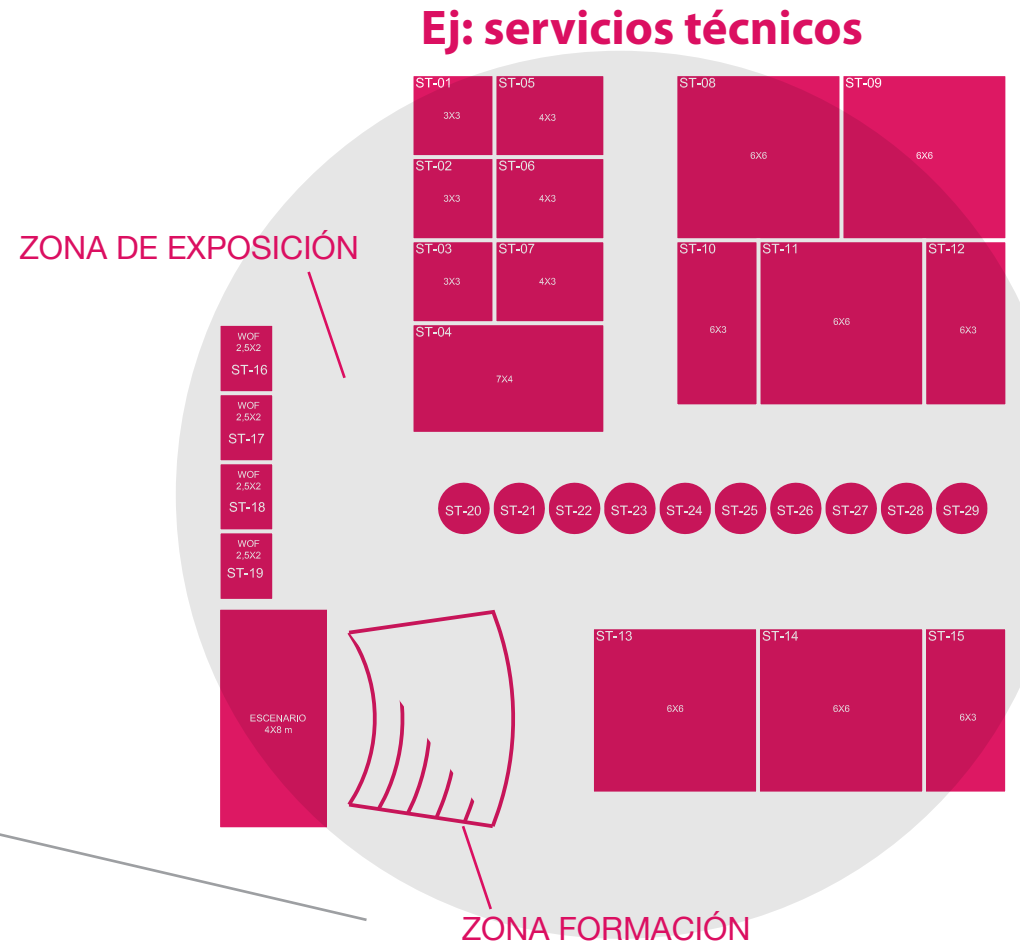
Ej: servicios técnicos

ZONA DE EXPOSICIÓN

ST-01
3X3

ST-05
4X3

ST-02
3X3

ST-06
4X3

ST-03
3X3

ST-07
4X3

ST-04
7X4

ST-08
6X6

ST-09
6X6

ST-10
6X3

ST-11
6X6

ST-12
6X3

WOF
2,5X2
ST-16

WOF
2,5X2
ST-17

WOF
2,5X2
ST-18

WOF
2,5X2
ST-19

ST-20 ST-21 ST-22 ST-23 ST-24 ST-25 ST-26 ST-27 ST-28 ST-29

ESCENARIO
4X8 m

ST-13
6X6

ST-14
6X6

ST-15
6X3

ZONA FORMACIÓN